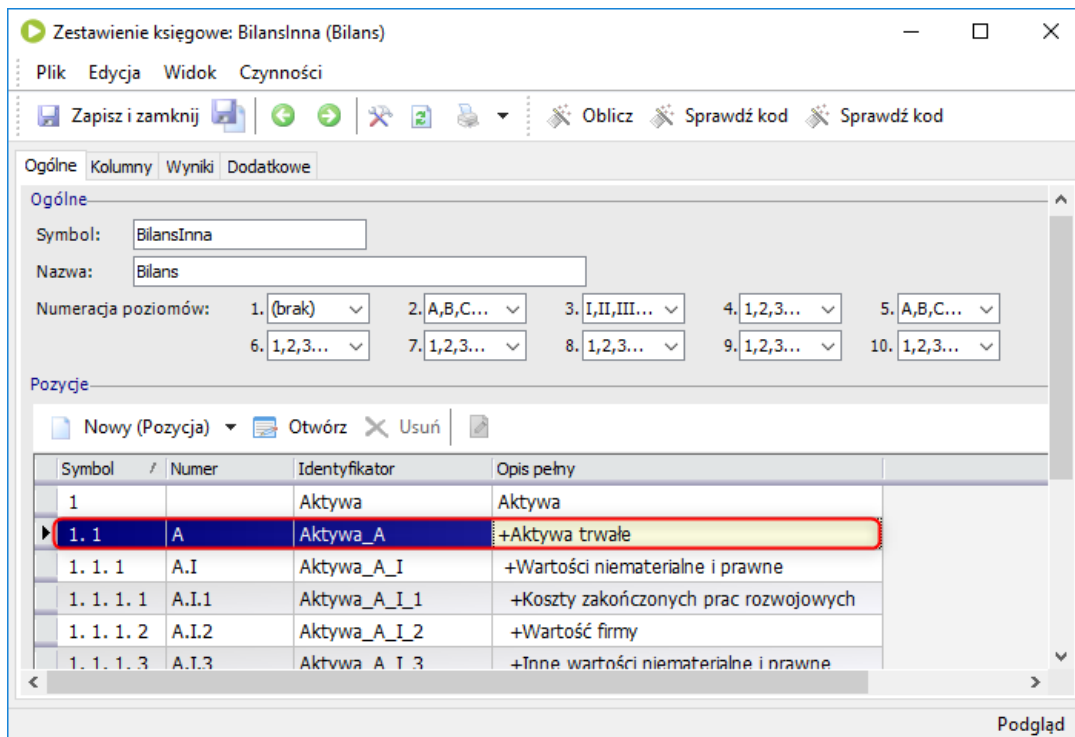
Zestawienie księgowe: BilansInna (Bilans)

Plik Edycja Widok Czynności

Zapisz i zamknij Oblicz Sprawdź kod Sprawdź kod

Ogólne Kolumny Wyniki Dodatkowe

Ogólne

Symbol: BilansInna

Nazwa: Bilans

Numeracja poziomów: 1. (brak) 2. A,B,C... 3. I,II,III... 4. 1,2,3... 5. A,B,C... 6. 1,2,3... 7. 1,2,3... 8. 1,2,3... 9. 1,2,3... 10. 1,2,3...

Pozycje

Nowy (Pozycja) Otwórz Usuń

| Symbol | Numer | Identyfikator | Opis pełny |
|---|---|---|---|
| 1 | | Aktywa | Aktywa |
| 1. 1 | A | Aktywa_A | +Aktywa trwałe |
| 1. 1. 1 | A.I | Aktywa_A_I | +Wartości niematerialne i prawne |
| 1. 1. 1. 1 | A.I.1 | Aktywa_A_I_1 | +Koszty zakończonych prac rozwojowych |
| 1. 1. 1. 2 | A.I.2 | Aktywa_A_I_2 | +Wartość firmy |
| 1. 1. 1. 3 | A.I.3 | Aktywa_A_I_3 | +Inne wartości niematerialne i prawne |

Podgląd